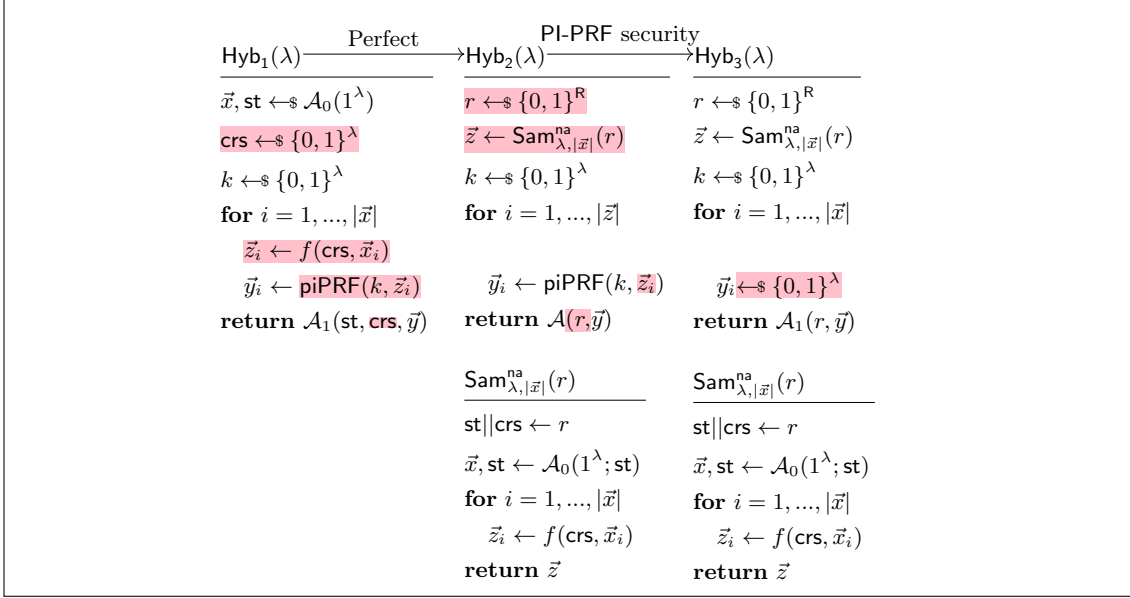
$\mathsf{Hyb}_1(\lambda)$ $\xrightarrow{\text{Perfect}}$ $\mathsf{Hyb}_2(\lambda)$ $\xrightarrow{\text{PI-PRF security}}$ $\mathsf{Hyb}_3(\lambda)$

$\mathsf{Hyb}_1(\lambda)$

$\vec{x}, \mathsf{st} \leftarrow\$ \mathcal{A}_0(1^\lambda)$

$\mathsf{crs} \leftarrow\$ \{0,1\}^\lambda$

$k \leftarrow\$ \{0,1\}^\lambda$

**for** $i = 1, ..., |\vec{x}|$

$\vec{z}_i \leftarrow f(\mathsf{crs}, \vec{x}_i)$

$\vec{y}_i \leftarrow \mathsf{piPRF}(k, \vec{z}_i)$

**return** $\mathcal{A}_1(\mathsf{st}, \mathsf{crs}, \vec{y})$

$\mathsf{Hyb}_2(\lambda)$

$r \leftarrow\$ \{0,1\}^{\mathsf{R}}$

$\vec{z} \leftarrow \mathsf{Sam}^{\mathsf{na}}_{\lambda,|\vec{x}|}(r)$

$k \leftarrow\$ \{0,1\}^\lambda$

**for** $i = 1, ..., |\vec{z}|$

$\vec{y}_i \leftarrow \mathsf{piPRF}(k, \vec{z}_i)$

**return** $\mathcal{A}(r, \vec{y})$

$\mathsf{Sam}^{\mathsf{na}}_{\lambda,|\vec{x}|}(r)$

$\mathsf{st}||\mathsf{crs} \leftarrow r$

$\vec{x}, \mathsf{st} \leftarrow \mathcal{A}_0(1^\lambda; \mathsf{st})$

**for** $i = 1, ..., |\vec{x}|$

$\vec{z}_i \leftarrow f(\mathsf{crs}, \vec{x}_i)$

**return** $\vec{z}$

$\mathsf{Hyb}_3(\lambda)$

$r \leftarrow\$ \{0,1\}^{\mathsf{R}}$

$\vec{z} \leftarrow \mathsf{Sam}^{\mathsf{na}}_{\lambda,|\vec{x}|}(r)$

$k \leftarrow\$ \{0,1\}^\lambda$

**for** $i = 1, ..., |\vec{x}|$

$\vec{y}_i \leftarrow\$ \{0,1\}^\lambda$

**return** $\mathcal{A}_1(r, \vec{y})$

$\mathsf{Sam}^{\mathsf{na}}_{\lambda,|\vec{x}|}(r)$

$\mathsf{st}||\mathsf{crs} \leftarrow r$

$\vec{x}, \mathsf{st} \leftarrow \mathcal{A}_0(1^\lambda; \mathsf{st})$

**for** $i = 1, ..., |\vec{x}|$

$\vec{z}_i \leftarrow f(\mathsf{crs}, \vec{x}_i)$

**return** $\vec{z}$